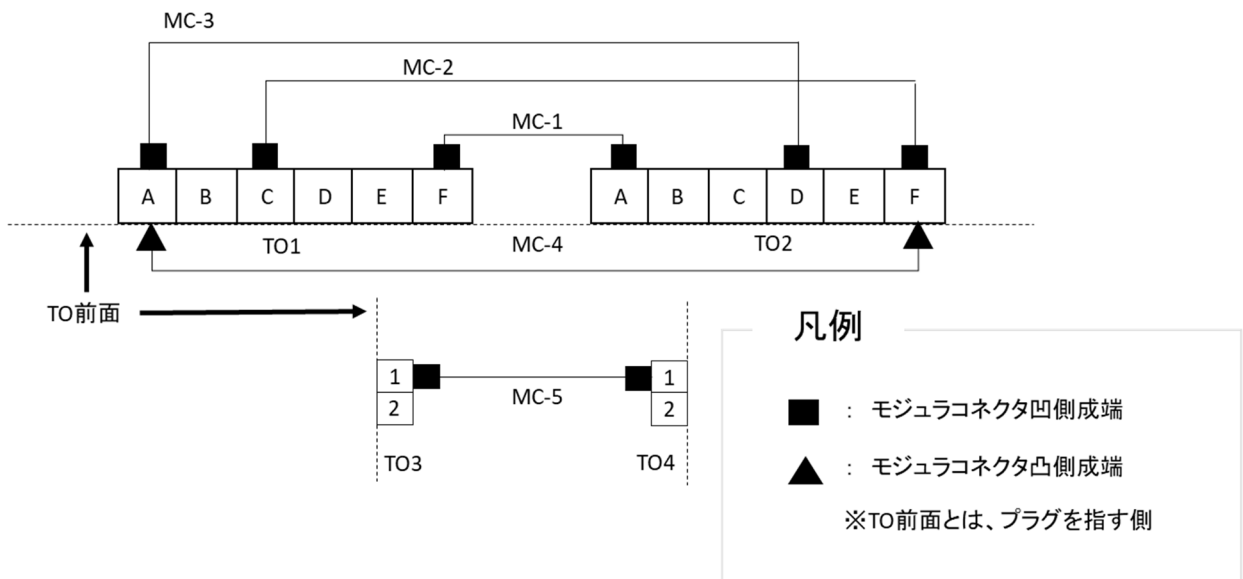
MC-3

MC-2

MC-1

| A | B | C | D | E | F |
|---|---|---|---|---|---|

| A | B | C | D | E | F |
|---|---|---|---|---|---|

TO1

MC-4

TO2

TO前面

1
2

MC-5

1
2

TO3

TO4

凡例

: モジュラコネクタ凹側成端

: モジュラコネクタ凸側成端

※TO前面とは、プラグを指す側